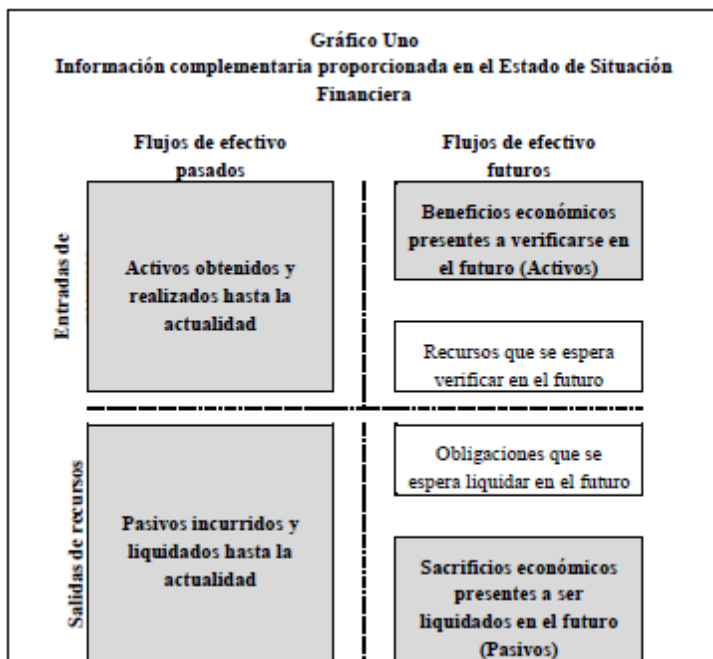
Gráfico Uno
Información complementaria proporcionada en el Estado de Situación Financiera

Flujos de efectivo pasados

Flujos de efectivo futuros

Entradas de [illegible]

Activos obtenidos y realizados hasta la actualidad

Beneficios económicos presentes a verificarse en el futuro (Activos)

Recursos que se espera verificar en el futuro

Salidas de recursos

Pasivos incurridos y liquidados hasta la actualidad

Obligaciones que se espera liquidar en el futuro

Sacrificios económicos presentes a ser liquidados en el futuro (Pasivos)